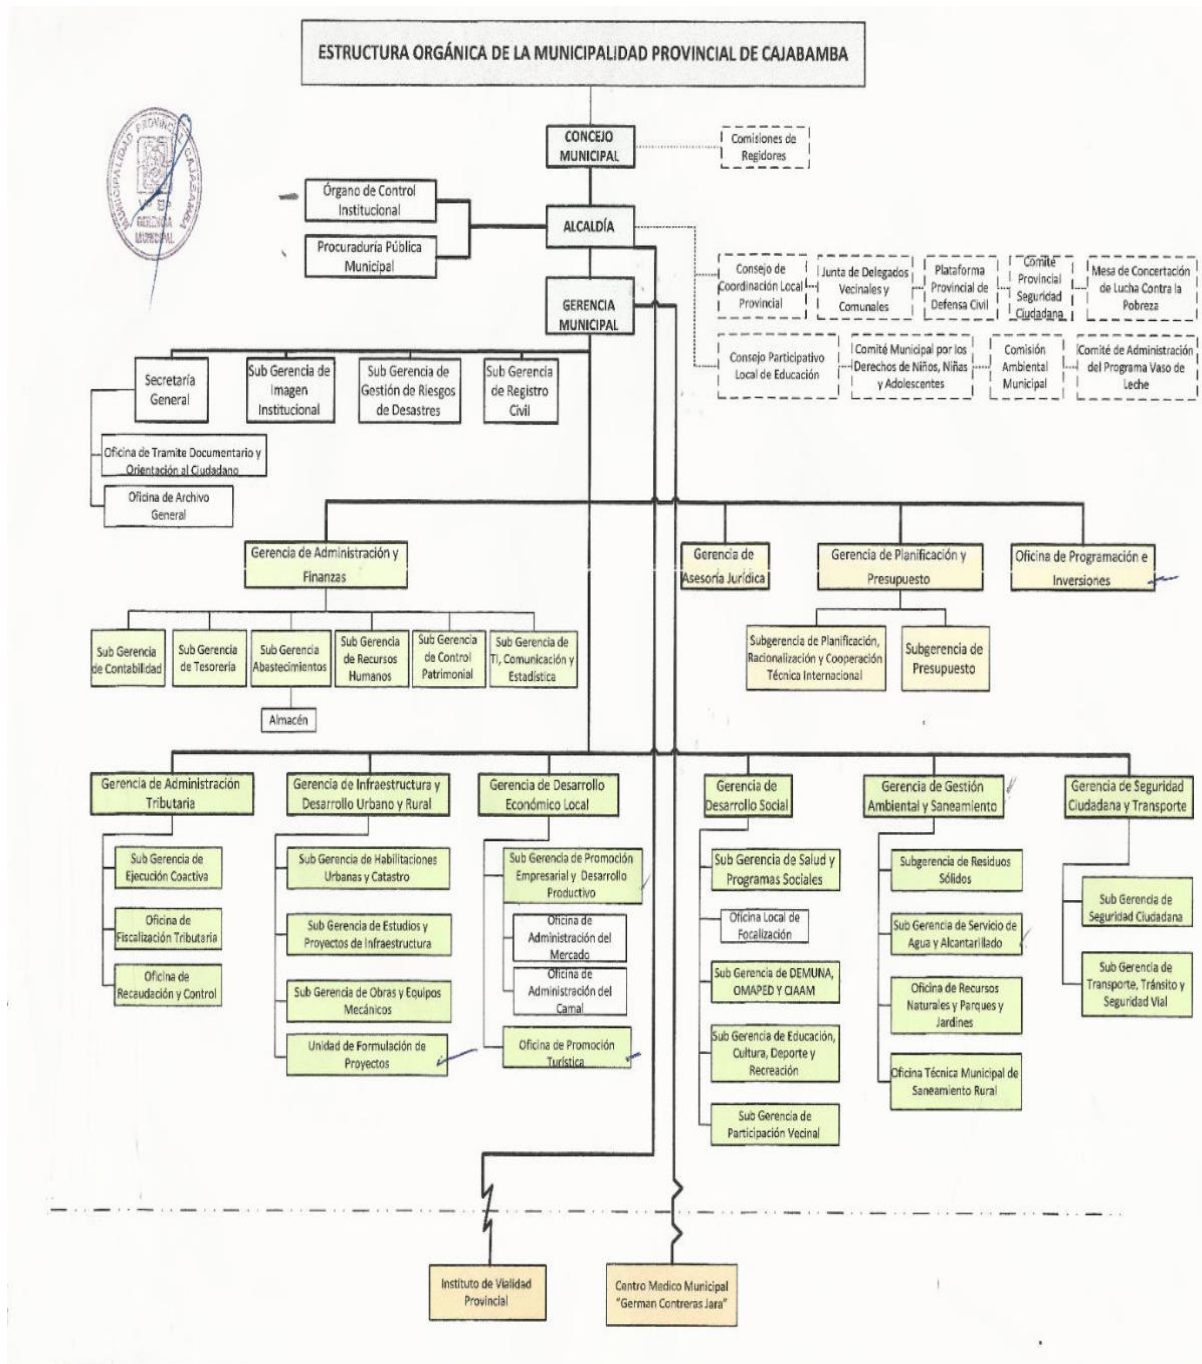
ESTRUCTURA ORGÁNICA DE LA MUNICIPALIDAD PROVINCIAL DE CAJABAMBA

MUNICIPALIDAD PROVINCIAL CAJABAMBA GERENCIA MUNICIPAL

CONCEJO MUNICIPAL

Comisiones de Regidores

Órgano de Control Institucional

Procuraduría Pública Municipal

ALCALDÍA

Consejo de Coordinación Local Provincial

Junta de Delegados Vecinales y Comunales

Plataforma Provincial de Defensa Civil

Comité Provincial Seguridad Ciudadana

Mesa de Concertación de Lucha Contra la Pobreza

Consejo Participativo Local de Educación

Comité Municipal por los Derechos de Niños, Niñas y Adolescentes

Comisión Ambiental Municipal

Comité de Administración del Programa Vaso de Leche

GERENCIA MUNICIPAL

Secretaría General

Sub Gerencia de Imagen Institucional

Sub Gerencia de Gestión de Riesgos de Desastres

Sub Gerencia de Registro Civil

Oficina de Tramite Documentario y Orientación al Ciudadano

Oficina de Archivo General

Gerencia de Administración y Finanzas

Gerencia de Asesoría Jurídica

Gerencia de Planificación y Presupuesto

Oficina de Programación e Inversiones

Sub Gerencia de Contabilidad

Sub Gerencia de Tesorería

Sub Gerencia Abastecimientos

Sub Gerencia de Recursos Humanos

Sub Gerencia de Control Patrimonial

Sub Gerencia de TI, Comunicación y Estadística

Almacén

Subgerencia de Planificación, Racionalización y Cooperación Técnica Internacional

Subgerencia de Presupuesto

Gerencia de Administración Tributaria

Gerencia de Infraestructura y Desarrollo Urbano y Rural

Gerencia de Desarrollo Económico Local

Gerencia de Desarrollo Social

Gerencia de Gestión Ambiental y Saneamiento

Gerencia de Seguridad Ciudadana y Transporte

Sub Gerencia de Ejecución Coactiva

Oficina de Fiscalización Tributaria

Oficina de Recaudación y Control

Sub Gerencia de Habilitaciones Urbanas y Catastro

Sub Gerencia de Estudios y Proyectos de Infraestructura

Sub Gerencia de Obras y Equipos Mecánicos

Unidad de Formulación de Proyectos

Sub Gerencia de Promoción Empresarial y Desarrollo Productivo

Oficina de Administración del Mercado

Oficina de Administración del Camal

Oficina de Promoción Turística

Sub Gerencia de Salud y Programas Sociales

Oficina Local de Focalización

Sub Gerencia de DEMUNA, OMAPED Y CIAAM

Sub Gerencia de Educación, Cultura, Deporte y Recreación

Sub Gerencia de Participación Vecinal

Subgerencia de Residuos Sólidos

Sub Gerencia de Servicio de Agua y Alcantarillado

Oficina de Recursos Naturales y Parques y Jardines

Oficina Técnica Municipal de Saneamiento Rural

Sub Gerencia de Seguridad Ciudadana

Sub Gerencia de Transporte, Tránsito y Seguridad Vial

Instituto de Vialidad Provincial

Centro Medico Municipal "German Contreras Jara"